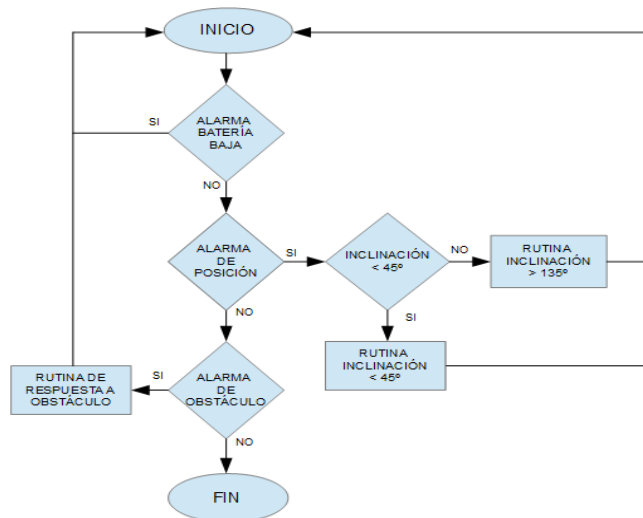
INICIO

SI

ALARMA BATERÍA BAJA

NO

ALARMA DE POSICIÓN

SI

INCLINACIÓN < 45º

NO

RUTINA INCLINACIÓN > 135º

NO

SI

RUTINA INCLINACIÓN < 45º

RUTINA DE RESPUESTA A OBSTÁCULO

SI

ALARMA DE OBSTÁCULO

NO

FIN